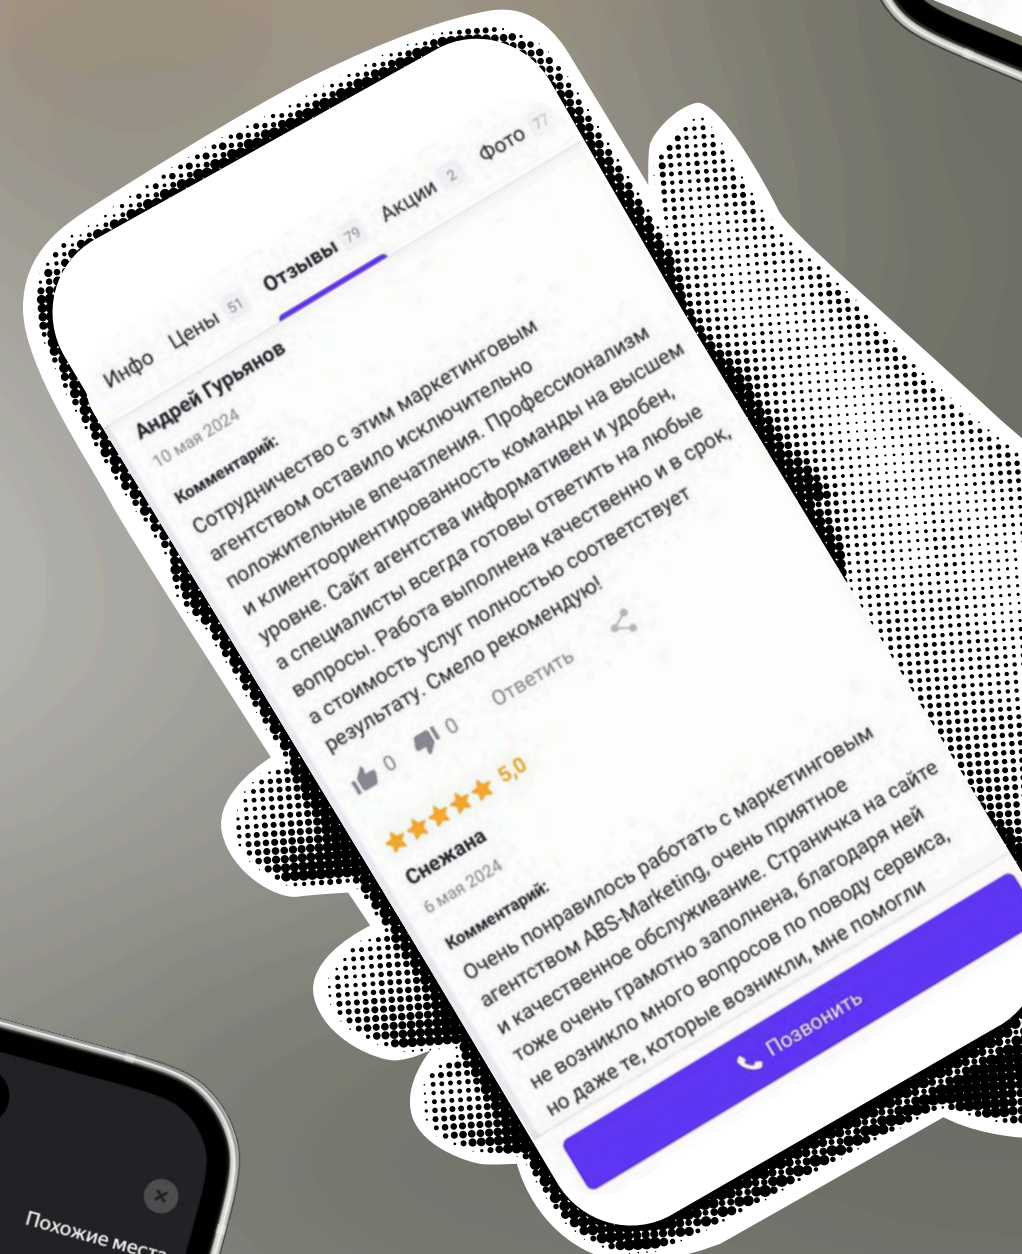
Инфо Цены 51 Отзывы 79 Акции 2 Фото 77

Андрей Гурьянов
10 мая 2024
Комментарий:
Сотрудничество с этим маркетинговым агентством оставило исключительно положительные впечатления. Профессионализм и клиентоориентированность команды на высшем уровне. Сайт агентства информативен и удобен, а специалисты всегда готовы ответить на любые вопросы. Работа выполнена качественно и в срок, а стоимость услуг полностью соответствует результату. Смело рекомендую!

0 0 Ответить

5,0
Снежана
6 мая 2024
Комментарий:
Очень понравилось работать с маркетинговым агентством ABS-Marketing, очень приятное и качественное обслуживание. Страничка на сайте тоже очень грамотно заполнена, благодаря ней не возникло много вопросов по поводу сервиса, но даже те, которые возникли, мне помогли

Позвонить

Похожие места